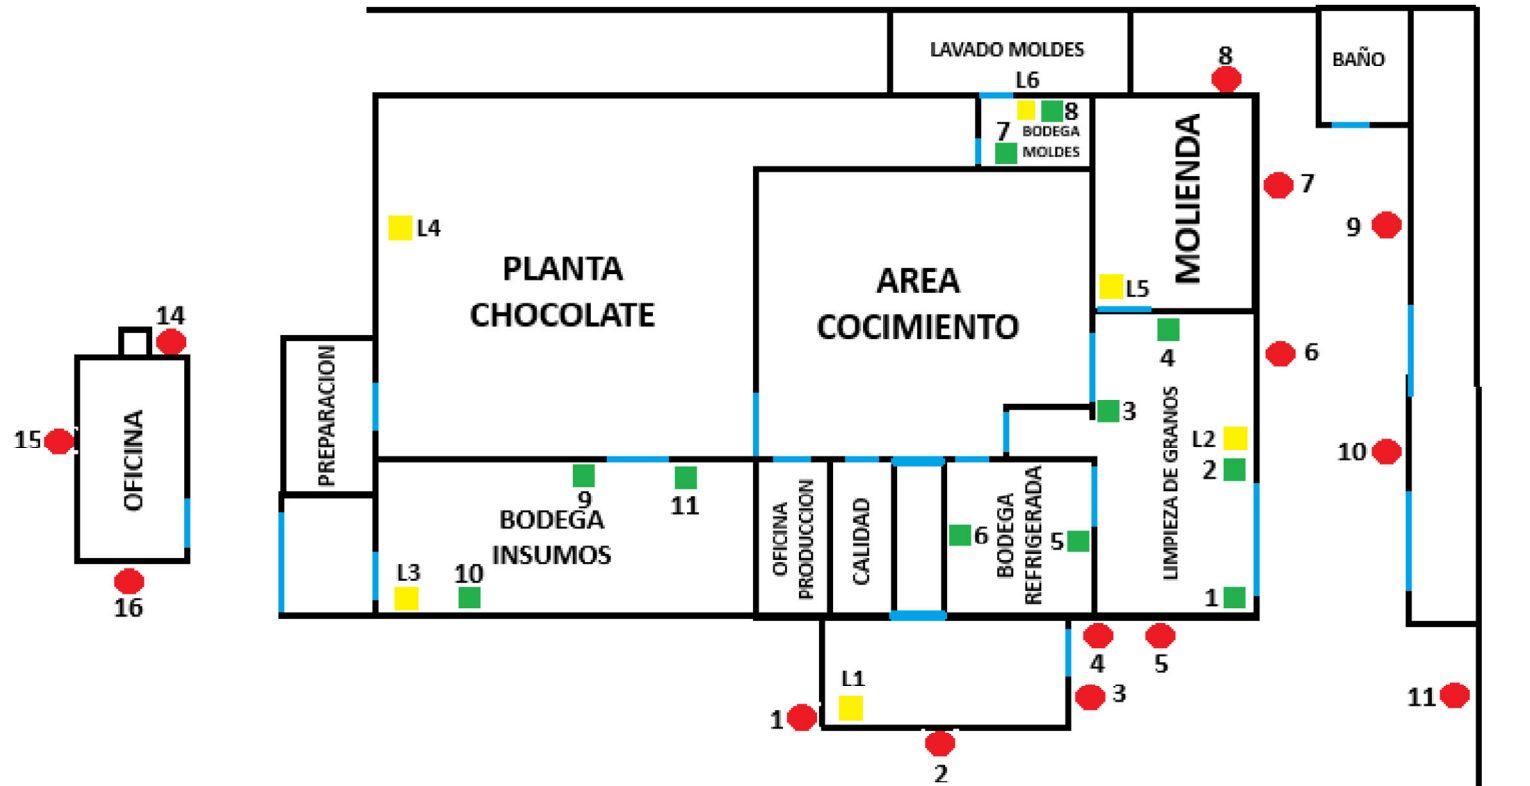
LAVADO MOLDES
L6
8
BAÑO
7 BODEGA MOLDES 8
MOLIENDA
7
9
L4
PLANTA CHOCOLATE
AREA COCIMIENTO
L5
14
4
6
15
OFICINA
PREPARACION
3
L2
LIMPIEZA DE GRANOS
2
10
9
11
BODEGA INSUMOS
OFICINA PRODUCCION
CALIDAD
6
BODEGA REFRIGERADA
5
L3
10
1
16
4
5
L1
3
11
1
2